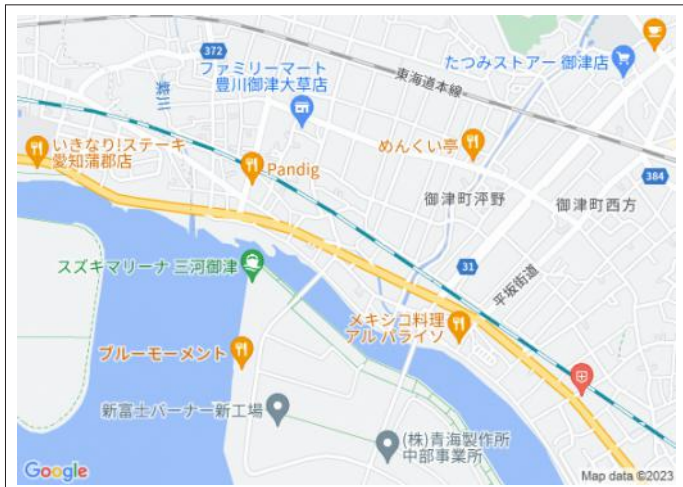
372
ファミリーマート
豊川御津大草店
たつみストアー御津店
東海道本線
瀬三
いきなり!ステーキ
愛知蒲郡店
めんくい亭
Pandig
384
御津町泙野
御津町西方
31
平坂街道
スズキマリーナ三河御津
メキシコ料理
アルパライソ
ブルーモーメント
新富士バーナー新工場
(株)青海製作所
中部事業所
Google
Map data ©2023